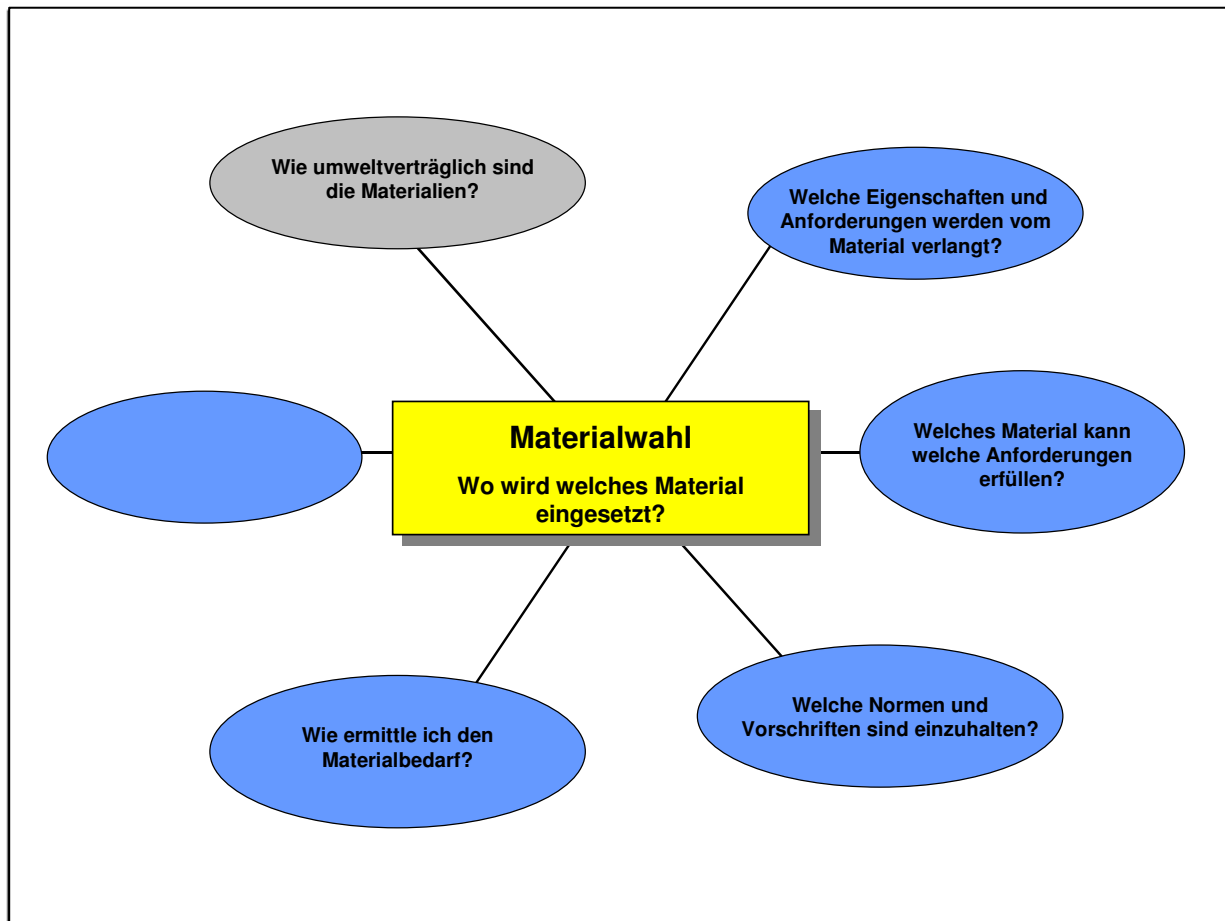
Materialwahl

Wo wird welches Material eingesetzt?

Wie umweltverträglich sind die Materialien?

Welche Eigenschaften und Anforderungen werden vom Material verlangt?

Welches Material kann welche Anforderungen erfüllen?

Welche Normen und Vorschriften sind einzuhalten?

Wie ermittle ich den Materialbedarf?